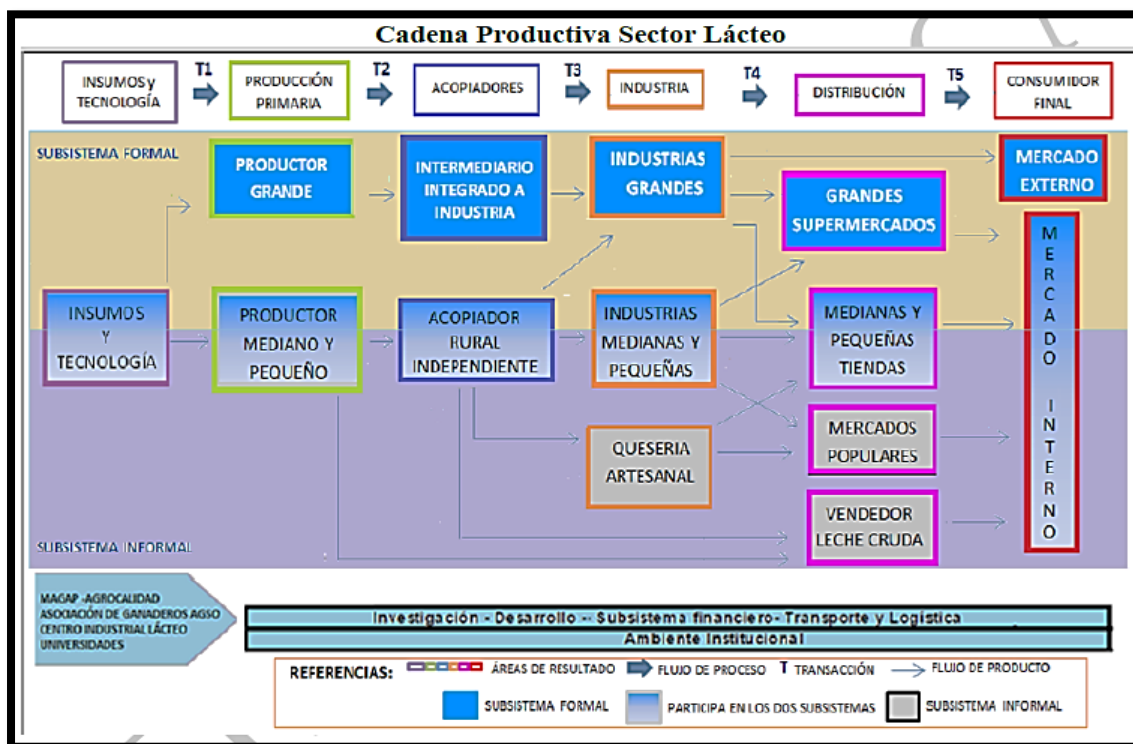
Cadena Productiva Sector Lácteo

INSUMOS y TECNOLOGÍA
T1
PRODUCCIÓN PRIMARIA
T2
ACOPIADORES
T3
INDUSTRIA
T4
DISTRIBUCIÓN
T5
CONSUMIDOR FINAL

SUBSISTEMA FORMAL

PRODUCTOR GRANDE

INTERMEDIARIO INTEGRADO A INDUSTRIA

INDUSTRIAS GRANDES

MERCADO EXTERNO

GRANDES SUPERMERCADOS

MERCADO INTERNO

INSUMOS Y TECNOLOGÍA

PRODUCTOR MEDIANO Y PEQUEÑO

ACOPIADOR RURAL INDEPENDIENTE

INDUSTRIAS MEDIANAS Y PEQUEÑAS

MEDIANAS Y PEQUEÑAS TIENDAS

QUESERIA ARTESANAL

MERCADOS POPULARES

VENDEDOR LECHE CRUDA

SUBSISTEMA INFORMAL

MAGAP -AGROCALIDAD
ASOCIACIÓN DE GANADEROS AGSO
CENTRO INDUSTRIAL LÁCTEO
UNIVERSIDADES

Investigación - Desarrollo -- Subsistema financiero- Transporte y Logística

Ambiente Institucional

REFERENCIAS: ÁREAS DE RESULTADO FLUJO DE PROCESO T TRANSACCIÓN FLUJO DE PRODUCTO

SUBSISTEMA FORMAL PARTICIPA EN LOS DOS SUBSISTEMAS SUBSISTEMA INFORMAL